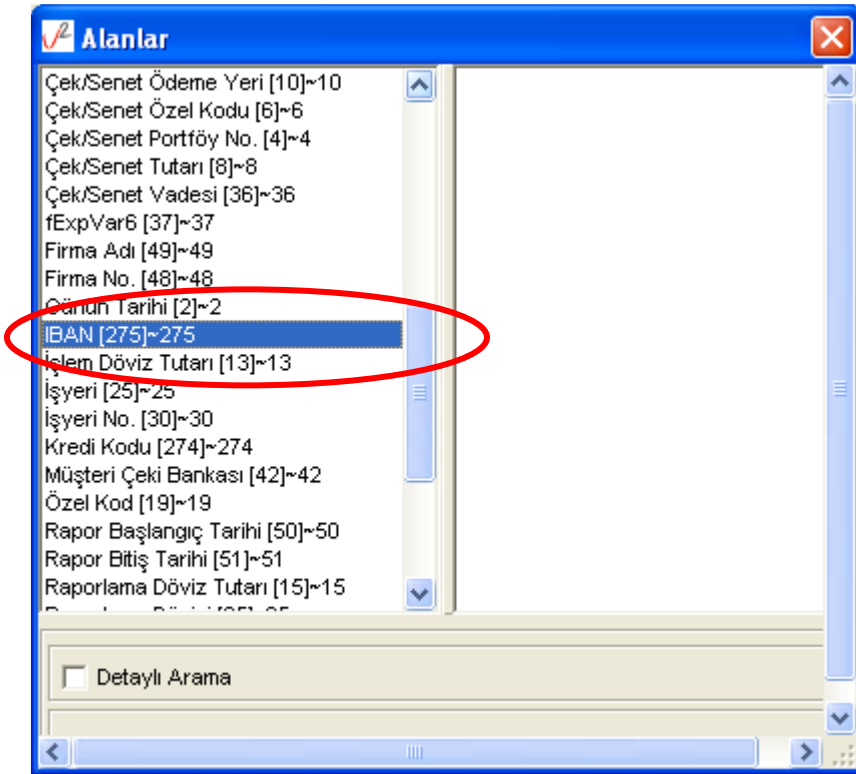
Alanlar

Çek/Senet Ödeme Yeri [10]~10
Çek/Senet Özel Kodu [6]~6
Çek/Senet Portföy No. [4]~4
Çek/Senet Tutarı [8]~8
Çek/Senet Vadesi [36]~36
fExpVar6 [37]~37
Firma Adı [49]~49
Firma No. [48]~48
Günün Tarihi [2]~2
IBAN [275]~275
İşlem Döviz Tutarı [13]~13
İşyeri [25]~25
İşyeri No. [30]~30
Kredi Kodu [274]~274
Müşteri Çeki Bankası [42]~42
Özel Kod [19]~19
Rapor Başlangıç Tarihi [50]~50
Rapor Bitiş Tarihi [51]~51
Raporlama Döviz Tutarı [15]~15
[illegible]

Detaylı Arama